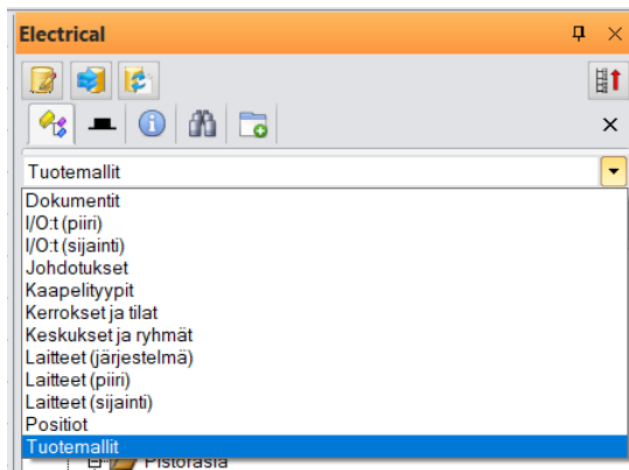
Electrical

Tuotemallit

Dokumentit
I/O:t (piiri)
I/O:t (sijainti)
Johdotukset
Kaapelityypit
Kerrokset ja tilat
Keskukset ja ryhmät
Laitteet (järjestelmä)
Laitteet (piiri)
Laitteet (sijainti)
Positiot
Tuotemallit
Pistorasia